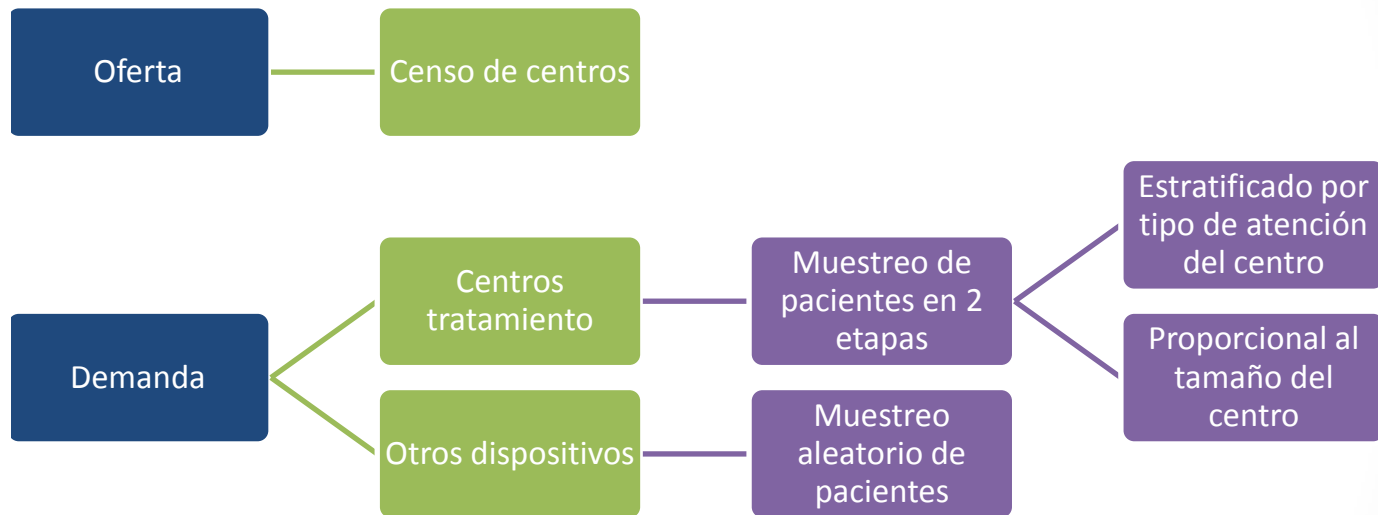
Oferta

Censo de centros

Demanda

Centros tratamiento

Muestreo de pacientes en 2 etapas

Estratificado por tipo de atención del centro

Proporcional al tamaño del centro

Otros dispositivos

Muestreo aleatorio de pacientes